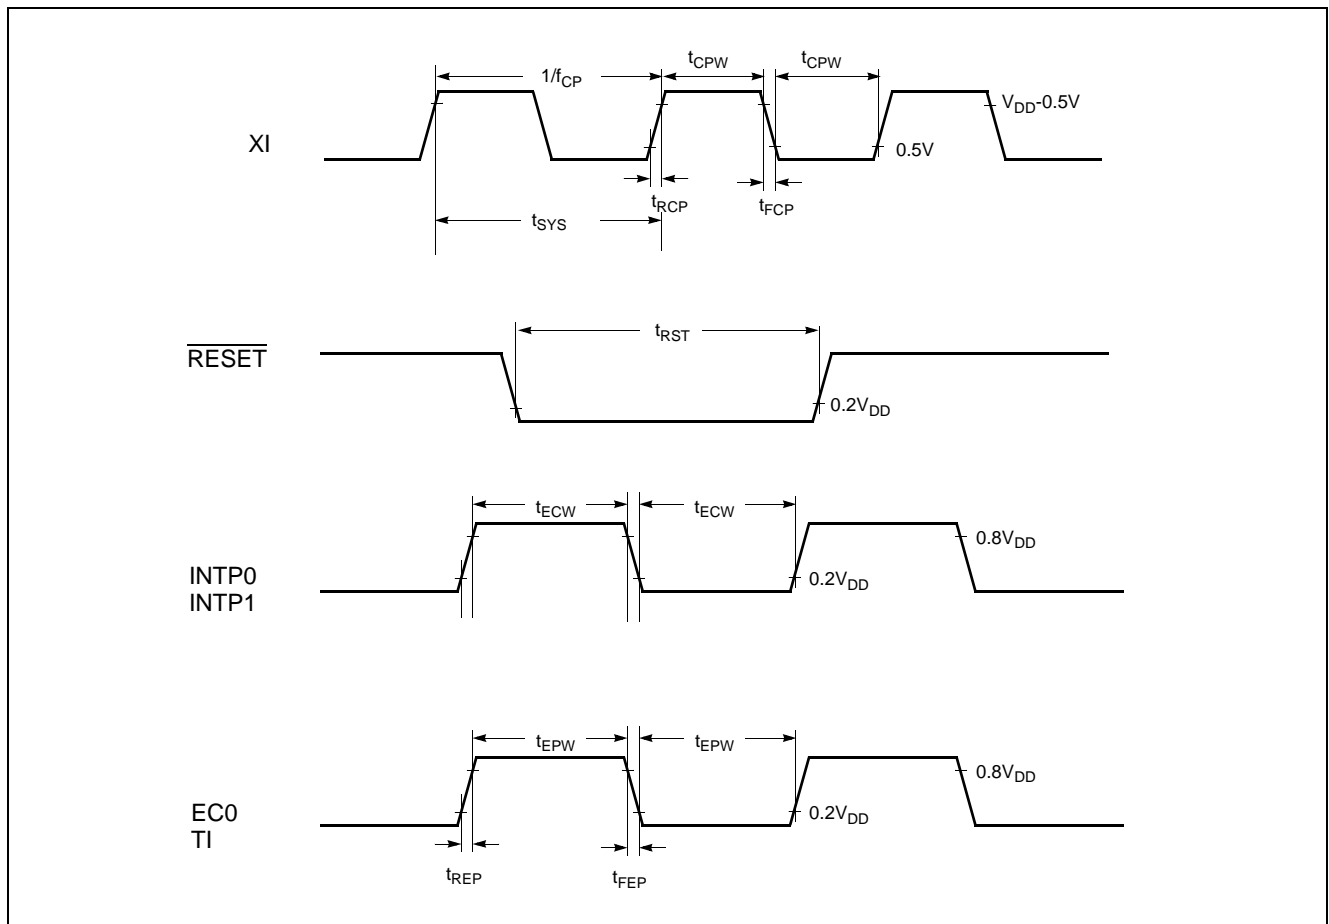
$1/f_{CP}$

$t_{CPW}$

$t_{CPW}$

XI

$V_{DD}$-0.5V

0.5V

$t_{RCP}$

$t_{FCP}$

$t_{SYS}$

$t_{RST}$

$\overline{RESET}$

$0.2V_{DD}$

$t_{ECW}$

$t_{ECW}$

$0.8V_{DD}$

INTP0
INTP1

$0.2V_{DD}$

$t_{EPW}$

$t_{EPW}$

$0.8V_{DD}$

EC0
TI

$0.2V_{DD}$

$t_{REP}$

$t_{FEP}$